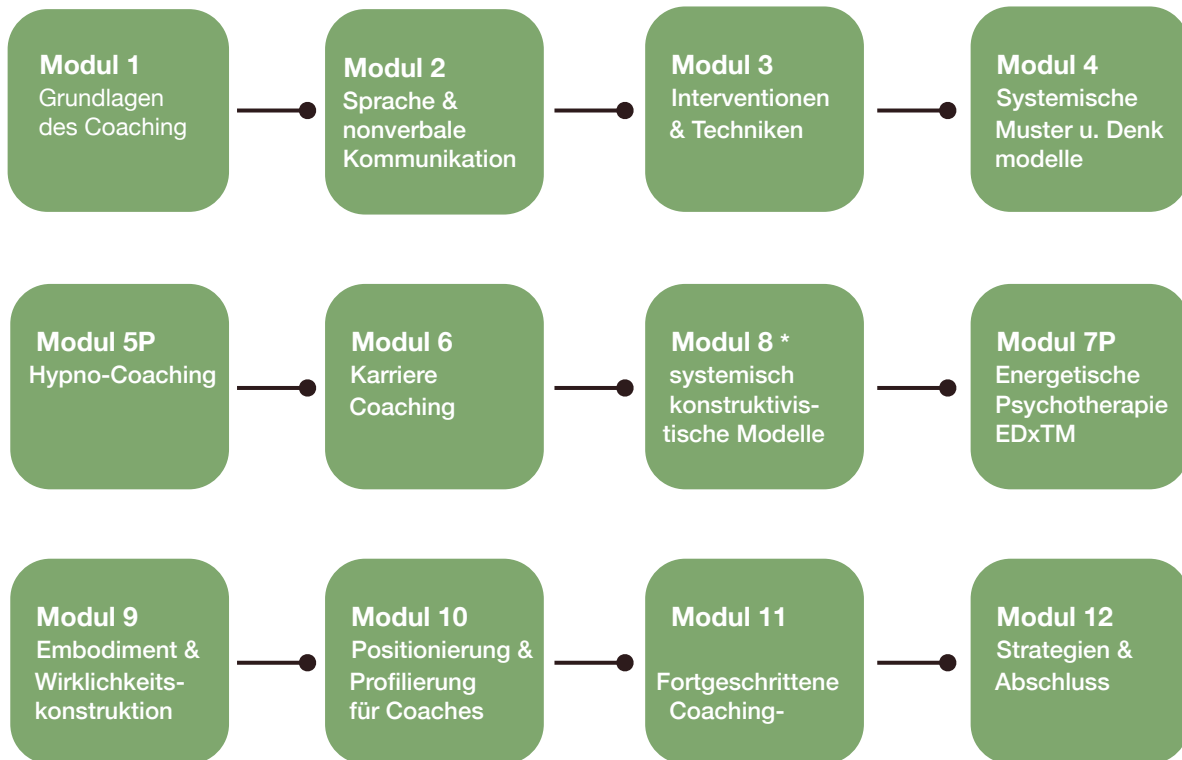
Modul 1
Grundlagen des Coaching

Modul 2
Sprache & nonverbale Kommunikation

Modul 3
Interventionen & Techniken

Modul 4
Systemische Muster u. Denk modelle

Modul 5P
Hypno-Coaching

Modul 6
Karriere Coaching

Modul 8 *
systemisch konstruktivistische Modelle

Modul 7P
Energetische Psychotherapie EDxTM

Modul 9
Embodiment & Wirklichkeitskonstruktion

Modul 10
Positionierung & Profilierung für Coaches

Modul 11
Fortgeschrittene Coaching-

Modul 12
Strategien & Abschluss